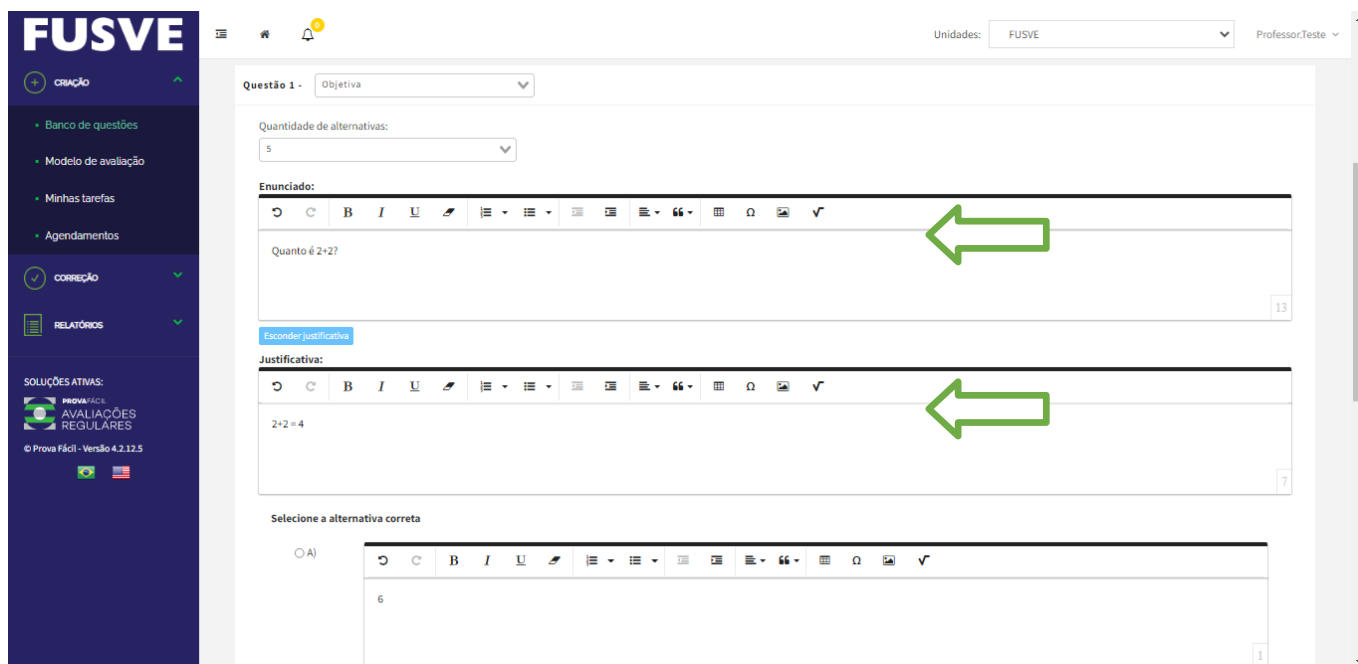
FUSVE

0

Unidades: FUSVE

Professor.Teste

CRIAÇÃO

• Banco de questões
• Modelo de avaliação
• Minhas tarefas
• Agendamentos

CORREÇÃO

RELATÓRIOS

SOLUÇÕES ATIVAS:

PROVA FÁCIL AVALIAÇÕES REGULARES

© Prova Fácil - Versão 4.2.12.5

Questão 1 - Objetiva

Quantidade de alternativas:
5

Enunciado:

B I U Ω

Quanto é 2+2?

13

Esconder justificativa

Justificativa:

B I U Ω

2+2 = 4

7

Selecione a alternativa correta

A)

B I U Ω

6

1